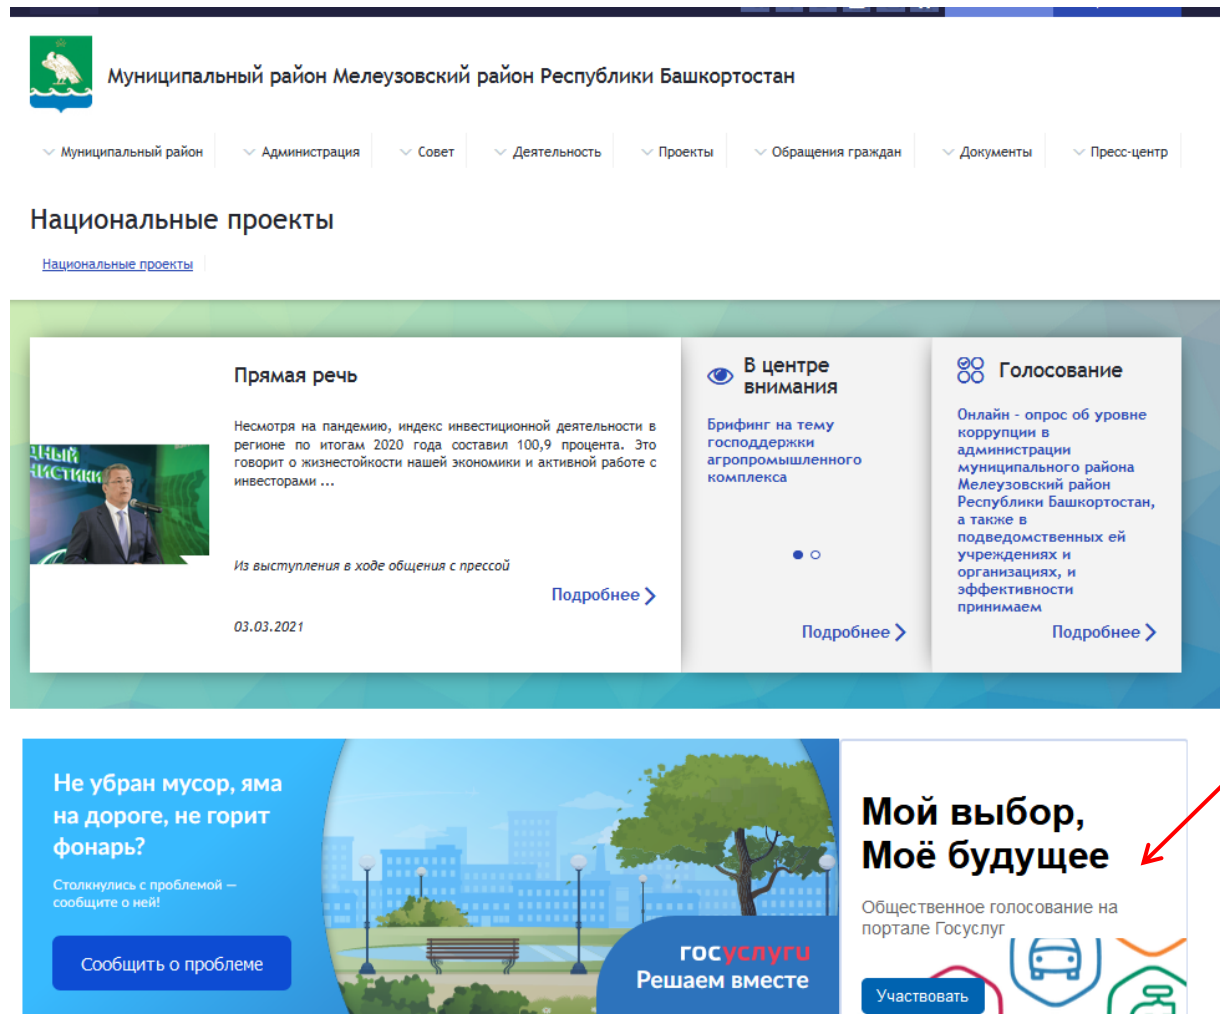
Муниципальный район Мелеузовский район Республики Башкортостан

Муниципальный район Администрация Совет Деятельность Проекты Обращения граждан Документы Пресс-центр

Национальные проекты

Национальные проекты

Прямая речь

Несмотря на пандемию, индекс инвестиционной деятельности в регионе по итогам 2020 года составил 100,9 процента. Это говорит о жизнестойкости нашей экономики и активной работе с инвесторами ...

Из выступления в ходе общения с прессой

Подробнее

03.03.2021

В центре внимания

Брифинг на тему господдержки агропромышленного комплекса

Подробнее

Голосование

Онлайн - опрос об уровне коррупции в администрации муниципального района Мелеузовский район Республики Башкортостан, а также в подведомственных ей учреждениях и организациях, и эффективности принимаем

Подробнее

Не убран мусор, яма на дороге, не горит фонарь?

Столкнулись с проблемой — сообщите о ней!

Сообщить о проблеме

госуслуги
Решаем вместе

Мой выбор, Моё будущее

Общественное голосование на портале Госуслуг

Участвовать